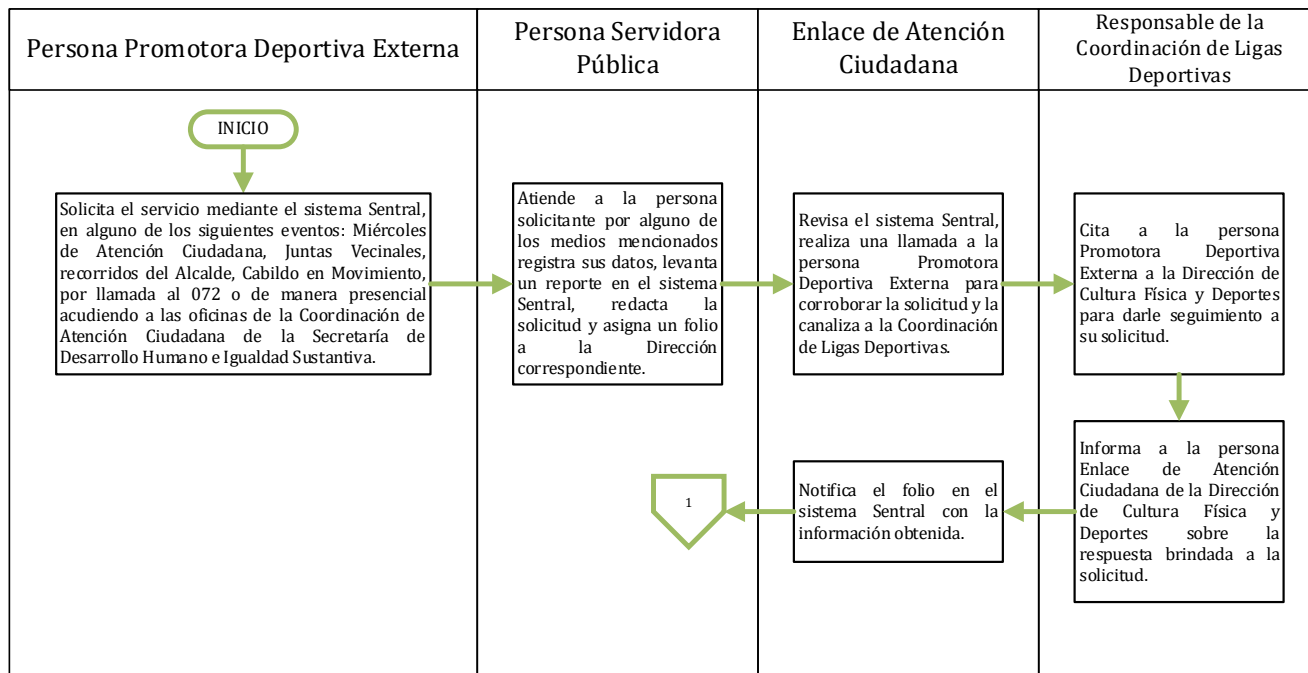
| Persona Promotora Deportiva Externa | Persona Servidora Pública | Enlace de Atención Ciudadana | Responsable de la Coordinación de Ligas Deportivas |
|---|---|---|---|

INICIO

Solicita el servicio mediante el sistema Sentral, en alguno de los siguientes eventos: Miércoles de Atención Ciudadana, Juntas Vecinales, recorridos del Alcalde, Cabildo en Movimiento, por llamada al 072 o de manera presencial acudiendo a las oficinas de la Coordinación de Atención Ciudadana de la Secretaría de Desarrollo Humano e Igualdad Sustantiva.

Atiende a la persona solicitante por alguno de los medios mencionados registra sus datos, levanta un reporte en el sistema Sentral, redacta la solicitud y asigna un folio a la Dirección correspondiente.

Revisa el sistema Sentral, realiza una llamada a la persona Promotora Deportiva Externa para corroborar la solicitud y la canaliza a la Coordinación de Ligas Deportivas.

Cita a la persona Promotora Deportiva Externa a la Dirección de Cultura Física y Deportes para darle seguimiento a su solicitud.

Informa a la persona Enlace de Atención Ciudadana de la Dirección de Cultura Física y Deportes sobre la respuesta brindada a la solicitud.

Notifica el folio en el sistema Sentral con la información obtenida.

1